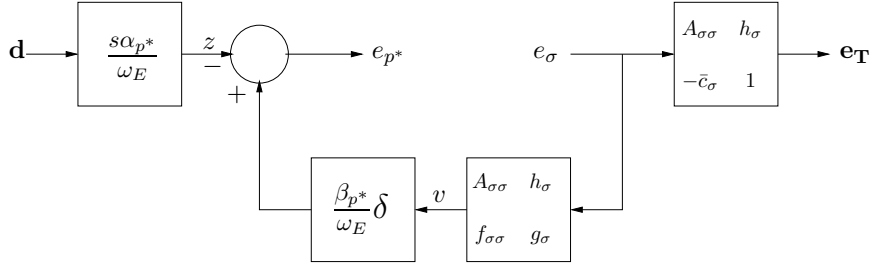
$\mathbf{d}$

$\frac{s\alpha_{p^*}}{\omega_E}$

$z$

$-$

$e_{p^*}$

$+$

$e_\sigma$

| $A_{\sigma\sigma}$ | $h_\sigma$ |
|---|---|
| $-\bar{c}_\sigma$ | $1$ |

$\mathbf{e_T}$

$\frac{\beta_{p^*}}{\omega_E}\delta$

$v$

| $A_{\sigma\sigma}$ | $h_\sigma$ |
|---|---|
| $f_{\sigma\sigma}$ | $g_\sigma$ |